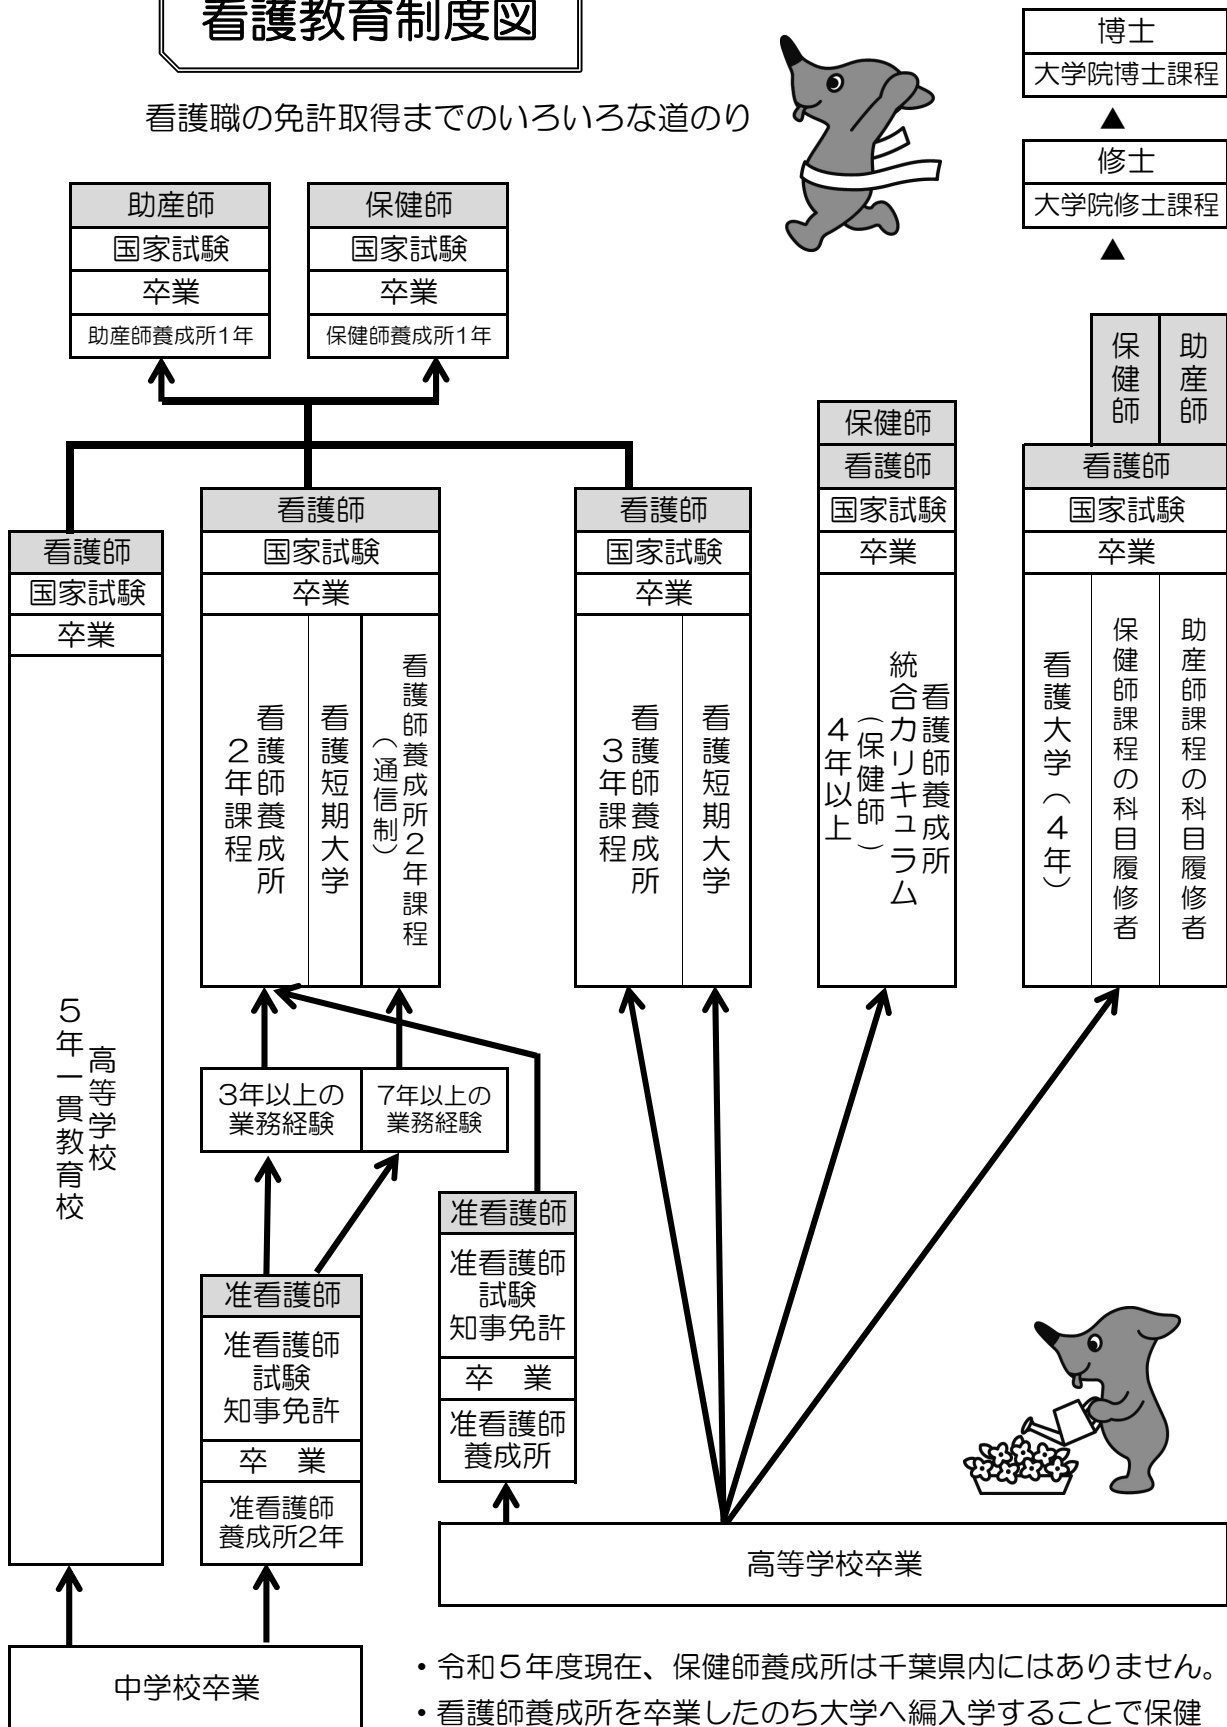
看護教育制度図

看護職の免許取得までのいろいろな道のり

博士
大学院博士課程
▲
修士
大学院修士課程
▲

助産師
国家試験
卒業
助産師養成所1年

保健師
国家試験
卒業
保健師養成所1年

保健師
助産師

保健師
看護師
国家試験
卒業
看護師養成所統合カリキュラム（保健師）4年以上

看護師
国家試験
卒業
看護大学（4年）
保健師課程の科目履修者
助産師課程の科目履修者

看護師
国家試験
卒業
5年一貫教育校高等学校

看護師
国家試験
卒業
看護師養成所2年課程
看護短期大学
看護師養成所2年課程（通信制）

看護師
国家試験
卒業
看護師養成所3年課程
看護短期大学

3年以上の業務経験
7年以上の業務経験

准看護師
准看護師試験知事免許
卒業
准看護師養成所2年

准看護師
准看護師試験知事免許
卒業
准看護師養成所

高等学校卒業

中学校卒業

・令和5年度現在、保健師養成所は千葉県内にはありません。
・看護師養成所を卒業したのち大学へ編入学することで保健